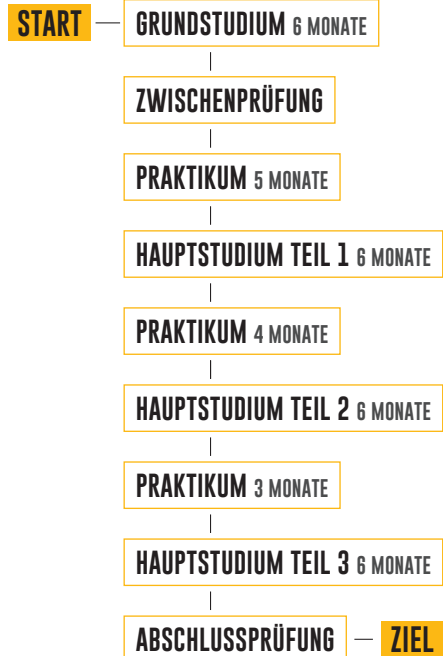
START

GRUNDSTUDIUM 6 MONATE

ZWISCHENPRÜFUNG

PRAKTIKUM 5 MONATE

HAUPTSTUDIUM TEIL 1 6 MONATE

PRAKTIKUM 4 MONATE

HAUPTSTUDIUM TEIL 2 6 MONATE

PRAKTIKUM 3 MONATE

HAUPTSTUDIUM TEIL 3 6 MONATE

ABSCHLUSSPRÜFUNG

ZIEL